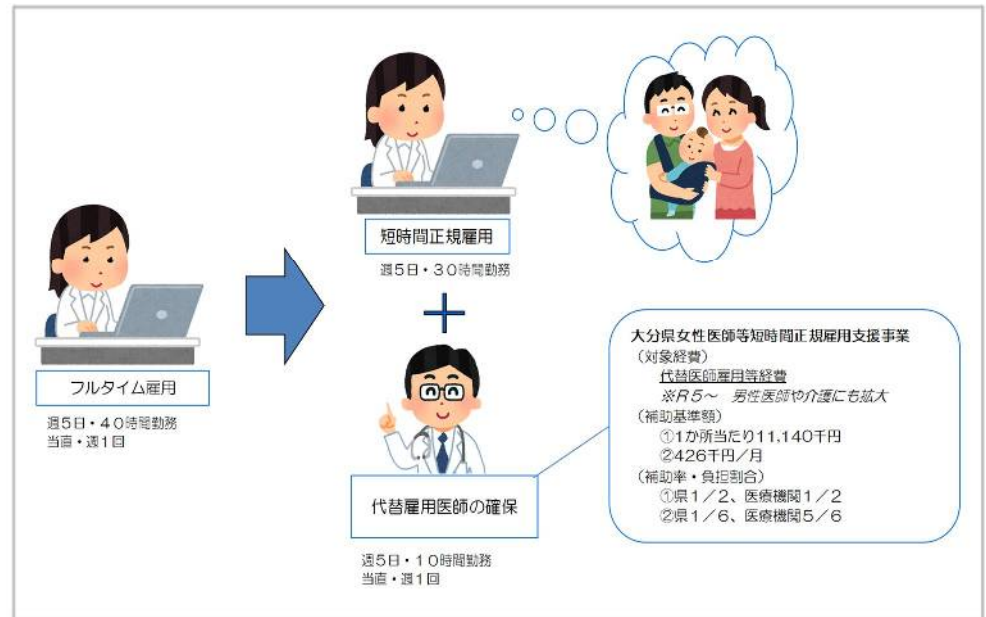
フルタイム雇用

週5日・40時間勤務
当直・週1回

短時間正規雇用

週5日・30時間勤務

＋

代替雇用医師の確保

週5日・10時間勤務
当直・週1回

大分県女性医師等短時間正規雇用支援事業
（対象経費）
代替医師雇用等経費
※R5～　男性医師や介護にも拡大
（補助基準額）
①1か所当たり11,140千円
②426千円／月
（補助率・負担割合）
①県1／2、医療機関1／2
②県1／6、医療機関5／6